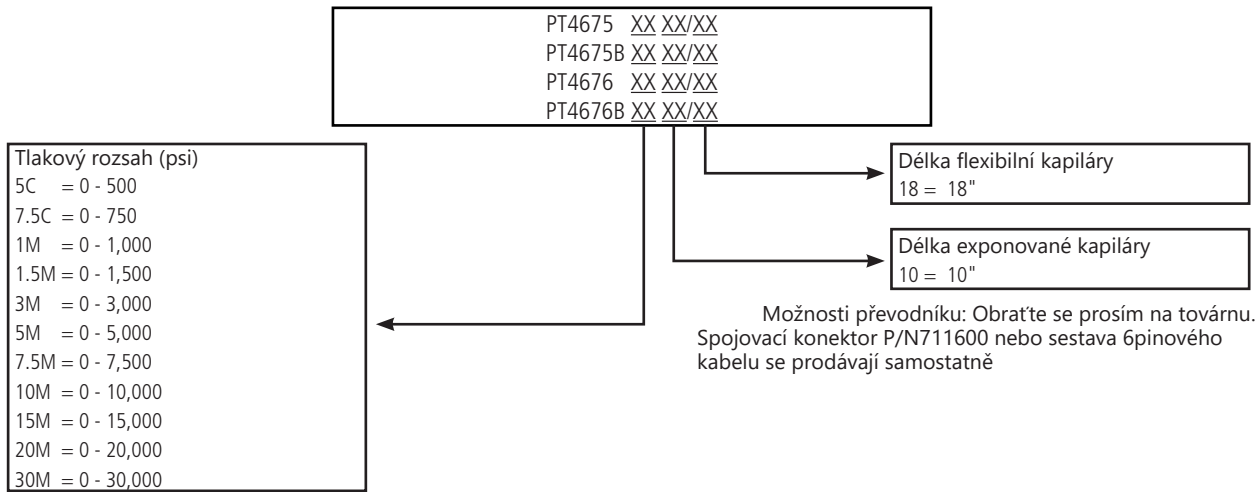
PT4675 XX XX/XX
PT4675B XX XX/XX
PT4676 XX XX/XX
PT4676B XX XX/XX

Tlakový rozsah (psi)
5C = 0 - 500
7.5C = 0 - 750
1M = 0 - 1,000
1.5M = 0 - 1,500
3M = 0 - 3,000
5M = 0 - 5,000
7.5M = 0 - 7,500
10M = 0 - 10,000
15M = 0 - 15,000
20M = 0 - 20,000
30M = 0 - 30,000

Délka flexibilní kapiláry
18 = 18"

Délka exponované kapiláry
10 = 10"

Možnosti převodníku: Obraťte se prosím na továrnu. Spojovací konektor P/N711600 nebo sestava 6pinového kabelu se prodávají samostatně